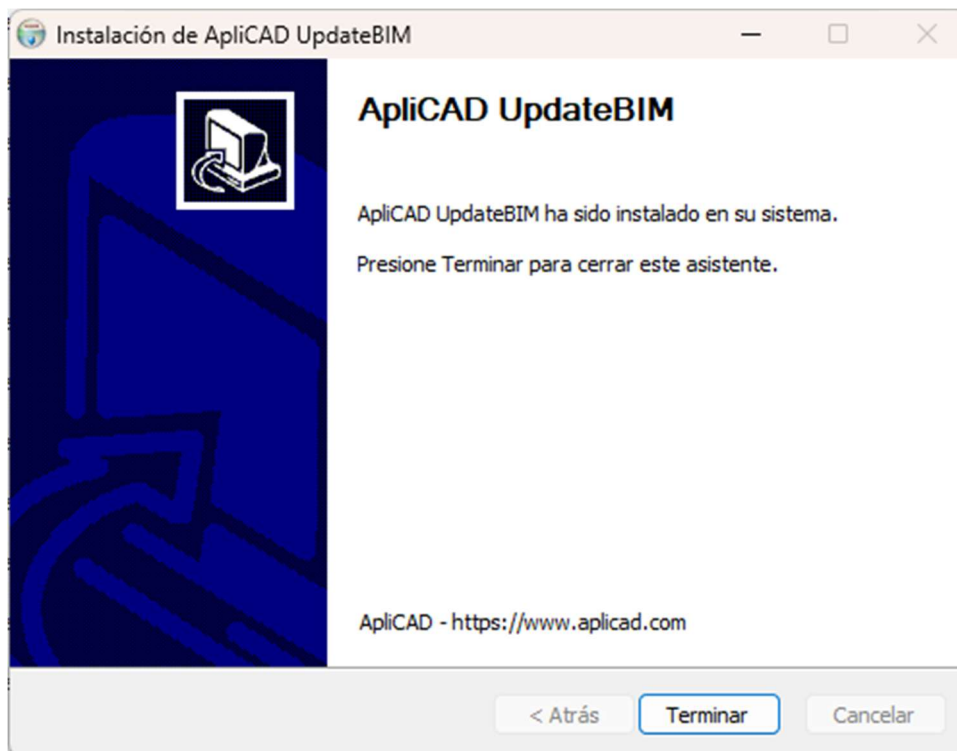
Instalación de ApliCAD UpdateBIM

ApliCAD UpdateBIM

ApliCAD UpdateBIM ha sido instalado en su sistema.

Presione Terminar para cerrar este asistente.

ApliCAD - https://www.aplicad.com

< Atrás
Terminar
Cancelar